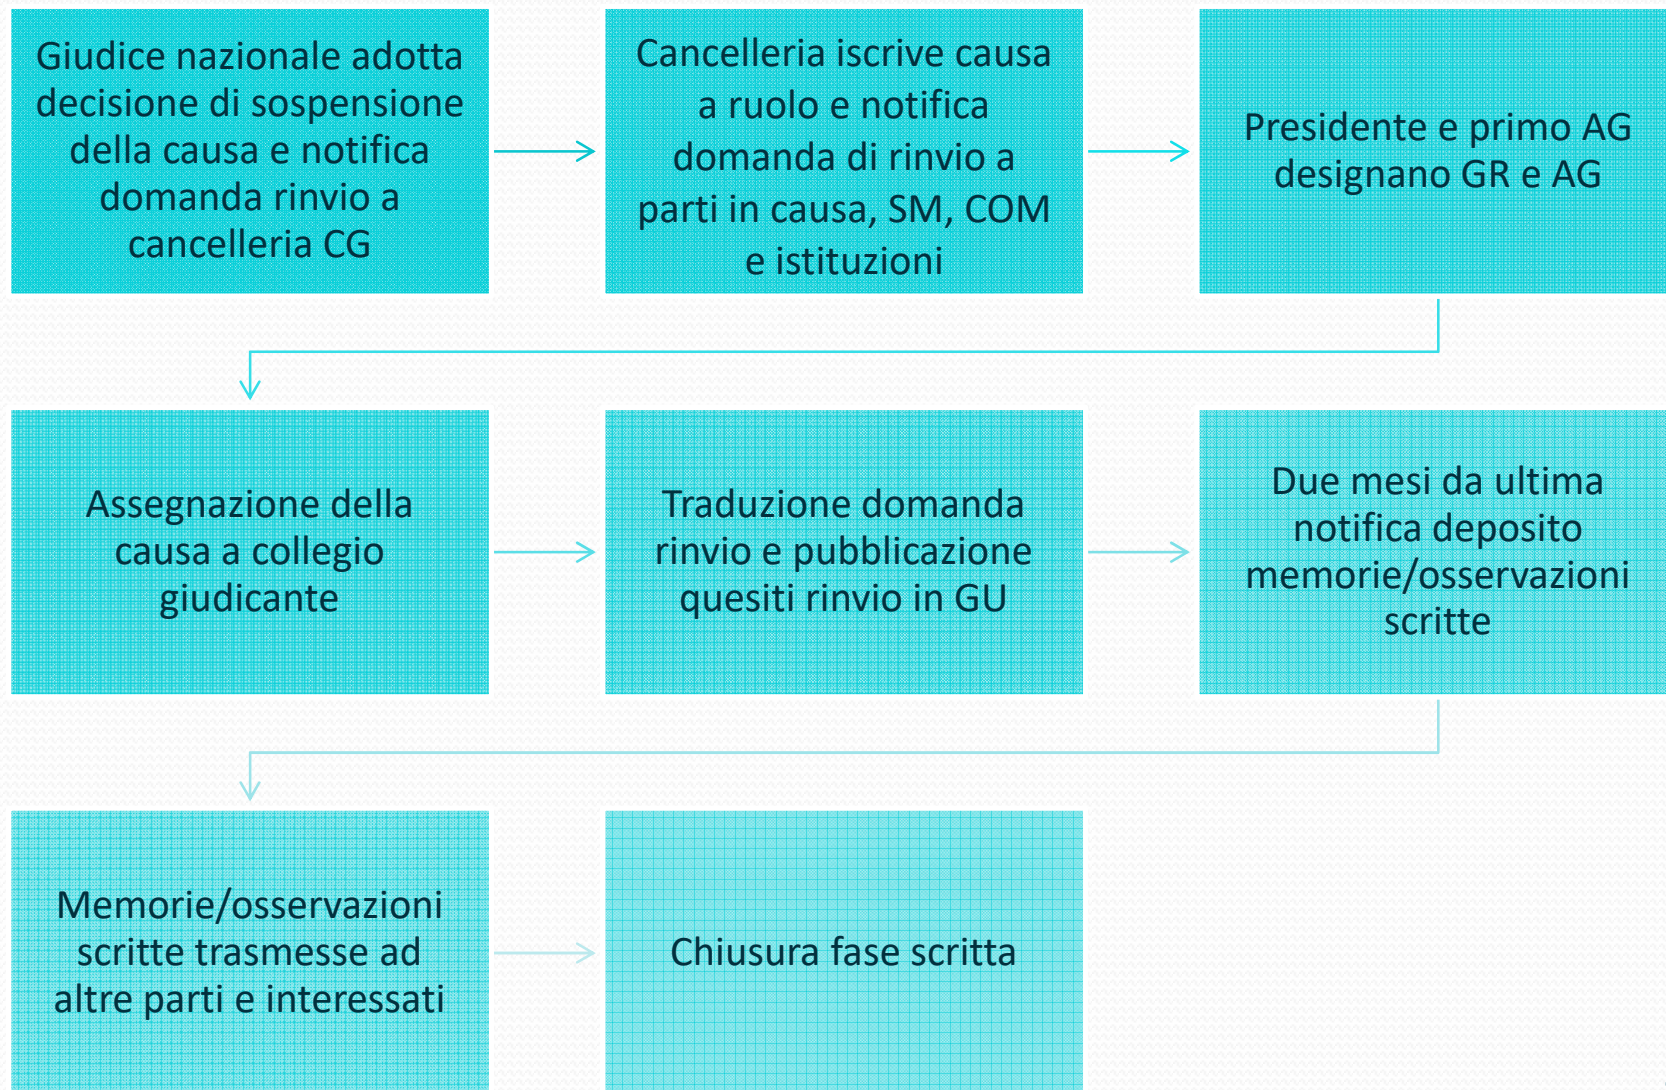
Giudice nazionale adotta decisione di sospensione della causa e notifica domanda rinvio a cancelleria CG

Cancelleria iscrive causa a ruolo e notifica domanda di rinvio a parti in causa, SM, COM e istituzioni

Presidente e primo AG designano GR e AG

Assegnazione della causa a collegio giudicante

Traduzione domanda rinvio e pubblicazione quesiti rinvio in GU

Due mesi da ultima notifica deposito memorie/osservazioni scritte

Memorie/osservazioni scritte trasmesse ad altre parti e interessati

Chiusura fase scritta